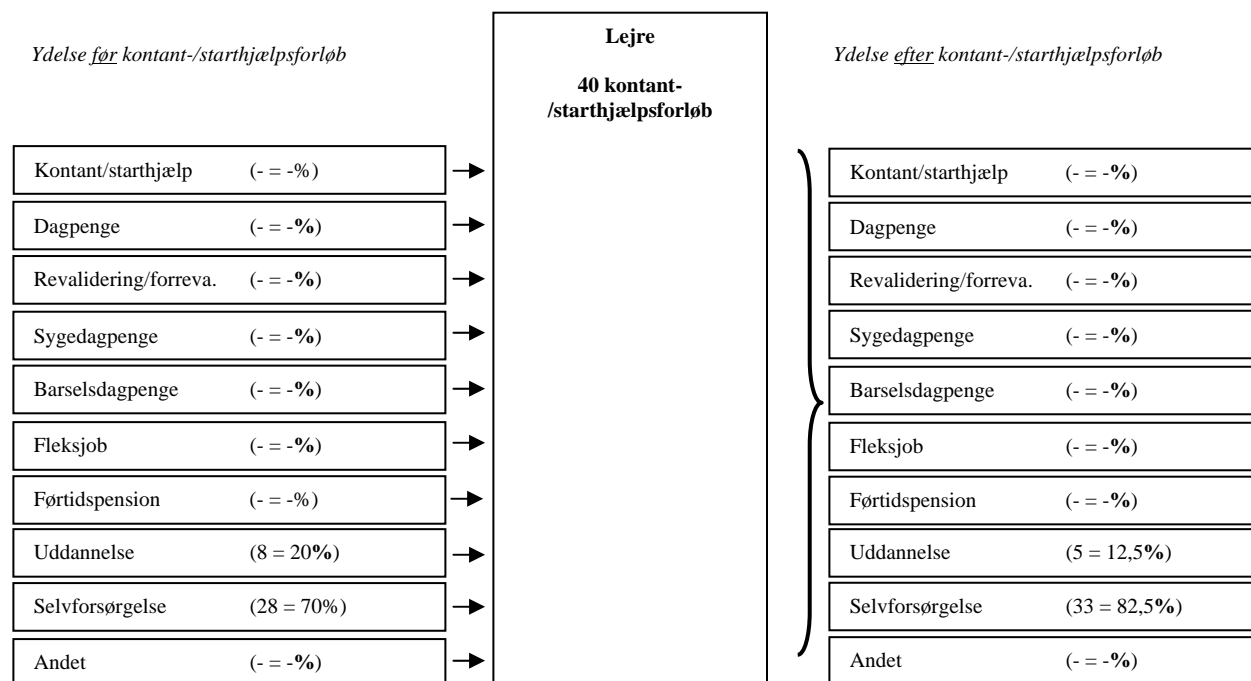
Ydelse før kontant-/starthjælpsforløb

Lejre

40 kontant-/starthjælpsforløb

Ydelse efter kontant-/starthjælpsforløb

Kontant/starthjælp (- = -%)

Dagpenge (- = -%)

Revalidering/forreva. (- = -%)

Sygedagpenge (- = -%)

Barselsdagpenge (- = -%)

Fleksjob (- = -%)

Førtidspension (- = -%)

Uddannelse (8 = 20%)

Selvforsørgelse (28 = 70%)

Andet (- = -%)

Kontant/starthjælp (- = -%)

Dagpenge (- = -%)

Revalidering/forreva. (- = -%)

Sygedagpenge (- = -%)

Barselsdagpenge (- = -%)

Fleksjob (- = -%)

Førtidspension (- = -%)

Uddannelse (5 = 12,5%)

Selvforsørgelse (33 = 82,5%)

Andet (- = -%)